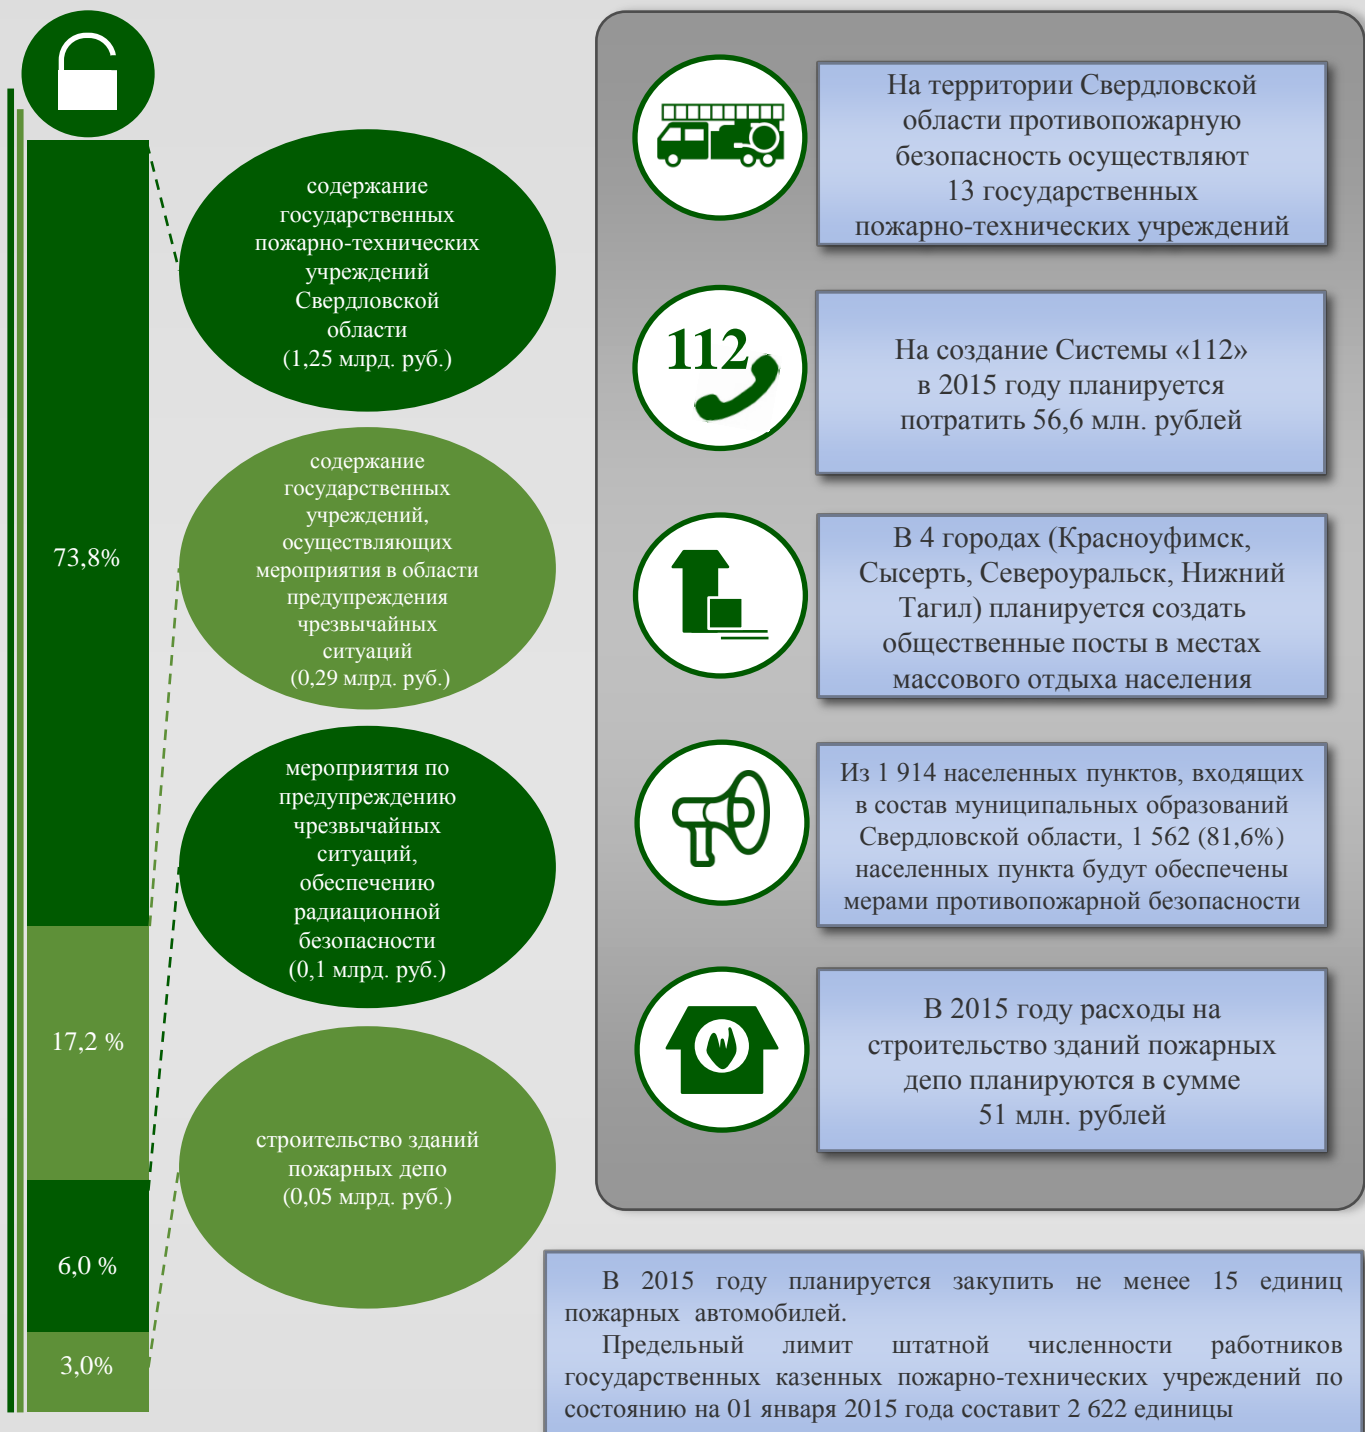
73,8%

17,2 %

6,0 %

3,0%

содержание государственных пожарно-технических учреждений Свердловской области (1,25 млрд. руб.)

содержание государственных учреждений, осуществляющих мероприятия в области предупреждения чрезвычайных ситуаций (0,29 млрд. руб.)

мероприятия по предупреждению чрезвычайных ситуаций, обеспечению радиационной безопасности (0,1 млрд. руб.)

строительство зданий пожарных депо (0,05 млрд. руб.)

На территории Свердловской области противопожарную безопасность осуществляют 13 государственных пожарно-технических учреждений

112

На создание Системы «112» в 2015 году планируется потратить 56,6 млн. рублей

В 4 городах (Красноуфимск, Сысерть, Североуральск, Нижний Тагил) планируется создать общественные посты в местах массового отдыха населения

Из 1 914 населенных пунктов, входящих в состав муниципальных образований Свердловской области, 1 562 (81,6%) населенных пункта будут обеспечены мерами противопожарной безопасности

В 2015 году расходы на строительство зданий пожарных депо планируются в сумме 51 млн. рублей

В 2015 году планируется закупить не менее 15 единиц пожарных автомобилей.

Предельный лимит штатной численности работников государственных казенных пожарно-технических учреждений по состоянию на 01 января 2015 года составит 2 622 единицы